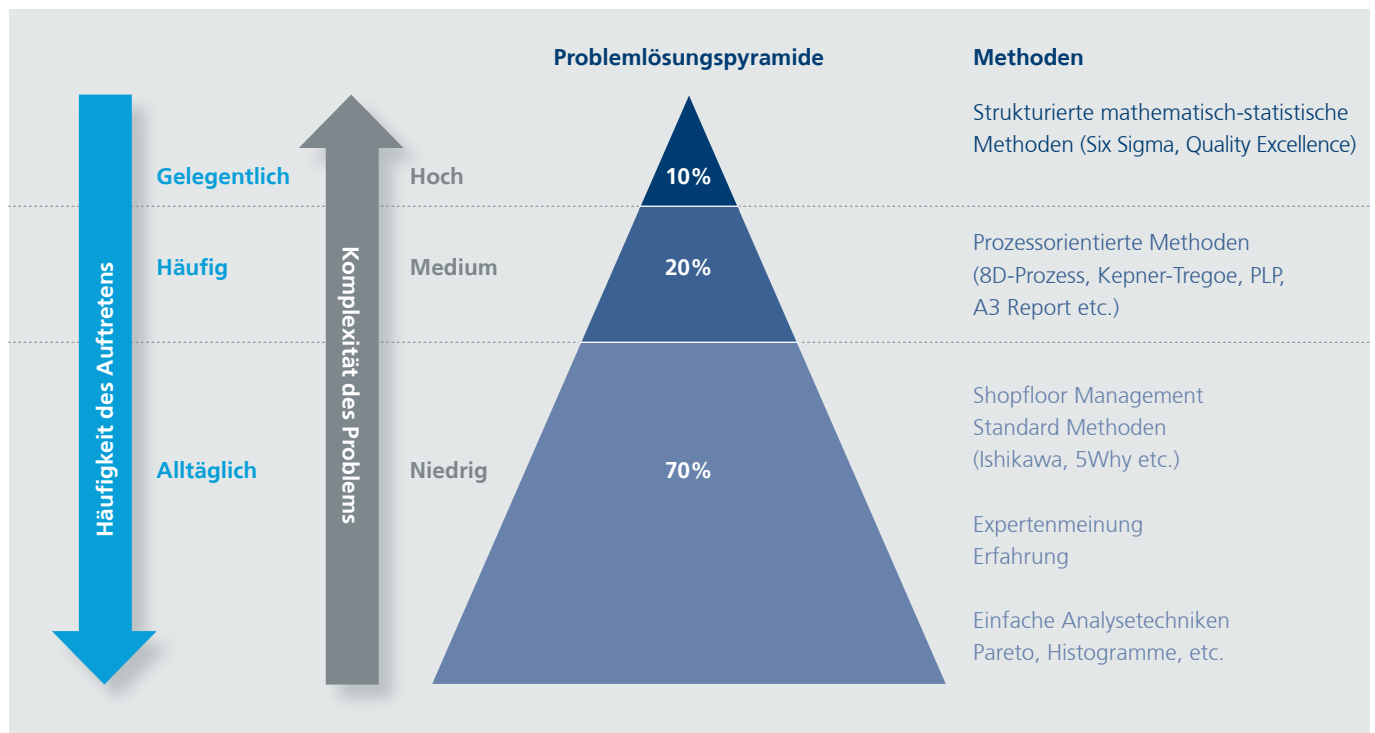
Problemlösungspyramide

Methoden

Häufigkeit des Auftretens

Komplexität des Problems

Gelegentlich

Hoch

10%

Strukturierte mathematisch-statistische Methoden (Six Sigma, Quality Excellence)

Häufig

Medium

20%

Prozessorientierte Methoden (8D-Prozess, Kepner-Tregoe, PLP, A3 Report etc.)

Alltäglich

Niedrig

70%

Shopfloor Management Standard Methoden (Ishikawa, 5Why etc.)

Expertenmeinung Erfahrung

Einfache Analysetechniken Pareto, Histogramme, etc.